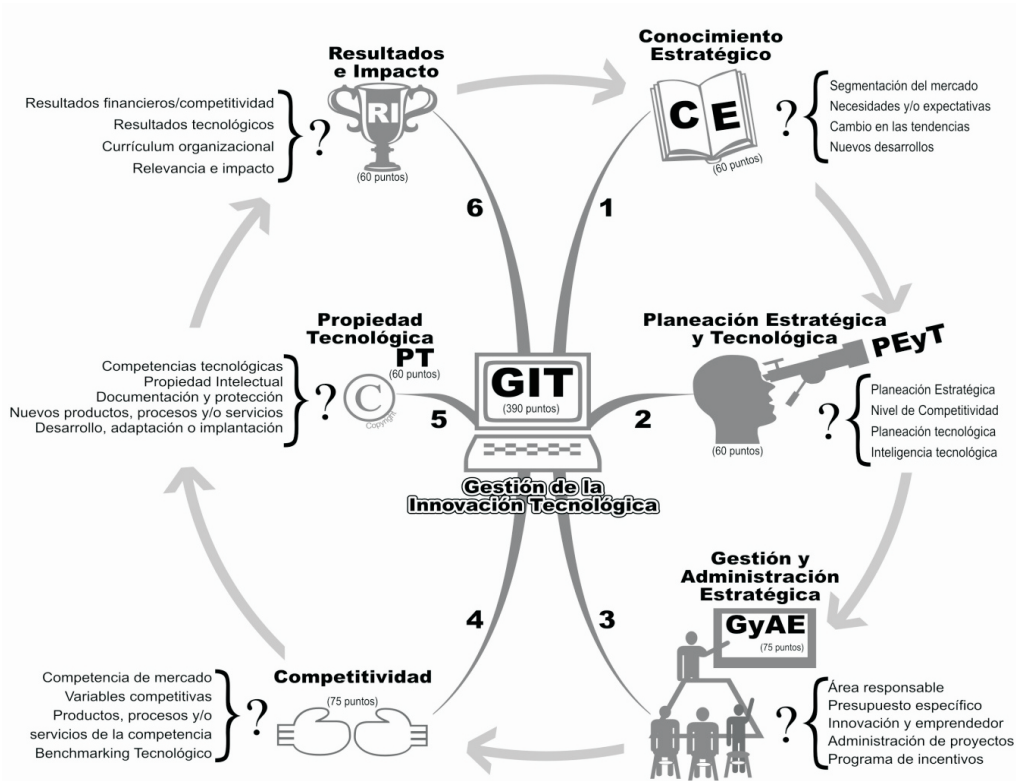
Resultados e Impacto

RI

(60 puntos)

Resultados financieros/competitividad
Resultados tecnológicos
Currículum organizacional
Relevancia e impacto

?

Conocimiento Estratégico

CE

(60 puntos)

?

Segmentación del mercado
Necesidades y/o expectativas
Cambio en las tendencias
Nuevos desarrollos

6

1

Propiedad Tecnológica
PT
(60 puntos)

Competencias tecnológicas
Propiedad Intelectual
Documentación y protección
Nuevos productos, procesos y/o servicios
Desarrollo, adaptación o implantación

?

Copyright

5

GIT
(390 puntos)

2

Planeación Estratégica y Tecnológica

PEyT

(60 puntos)

?

Planeación Estratégica
Nivel de Competitividad
Planeación tecnológica
Inteligencia tecnológica

Gestión de la Innovación Tecnológica

4

3

Gestión y Administración Estratégica

GyAE
(75 puntos)

Competitividad

(75 puntos)

Competencia de mercado
Variables competitivas
Productos, procesos y/o servicios de la competencia
Benchmarking Tecnológico

?

?

Área responsable
Presupuesto específico
Innovación y emprendedor
Administración de proyectos
Programa de incentivos